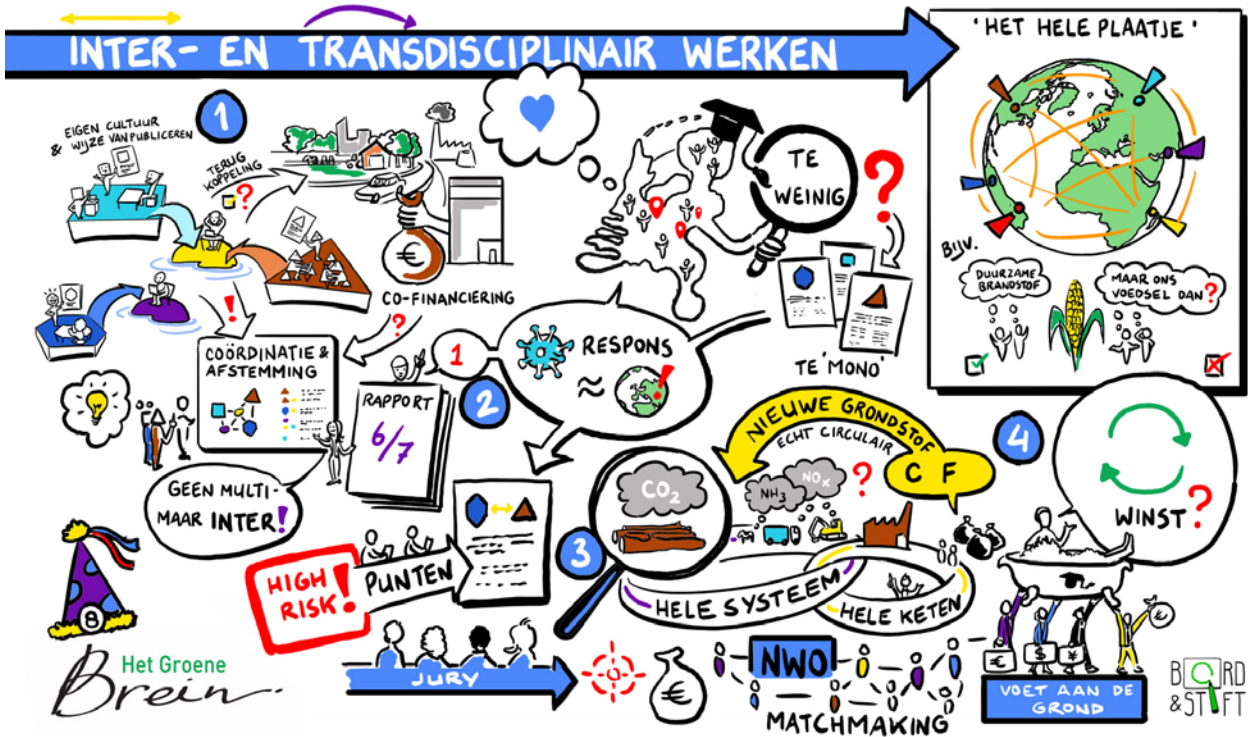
INTER- EN TRANSDISCIPLINAIR WERKEN

'HET HELE PLAATJE'

1

EIGEN CULTUUR & WIJZE VAN PUBLICEREN

TERUG KOPPELING

?

!

€

CO-FINANCIERING

?

COÖRDINATIE & AFSTEMMING

GEEN MULTI- MAAR INTER!

RAPPORT 6/7

1

2

RESPONS

≈

TE WEINIG

?

TE 'MONO'

BIJV.

DUURZAME BRANDSTOF

MAAR ONS VOEDSEL DAN?

NIEUWE GRONDSTOF

ECHT CIRCULAIR

C F

4

$CO_2$

$NH_3$

$NO_X$

?

WINST?

3

HIGH RISK!

PUNTEN

HELE SYSTEEM

HELE KETEN

8

Het Groene Brein

JURY

€

NWO

MATCHMAKING

€ $ ¥ €

VOET AAN DE GROND

BORD & STIFT